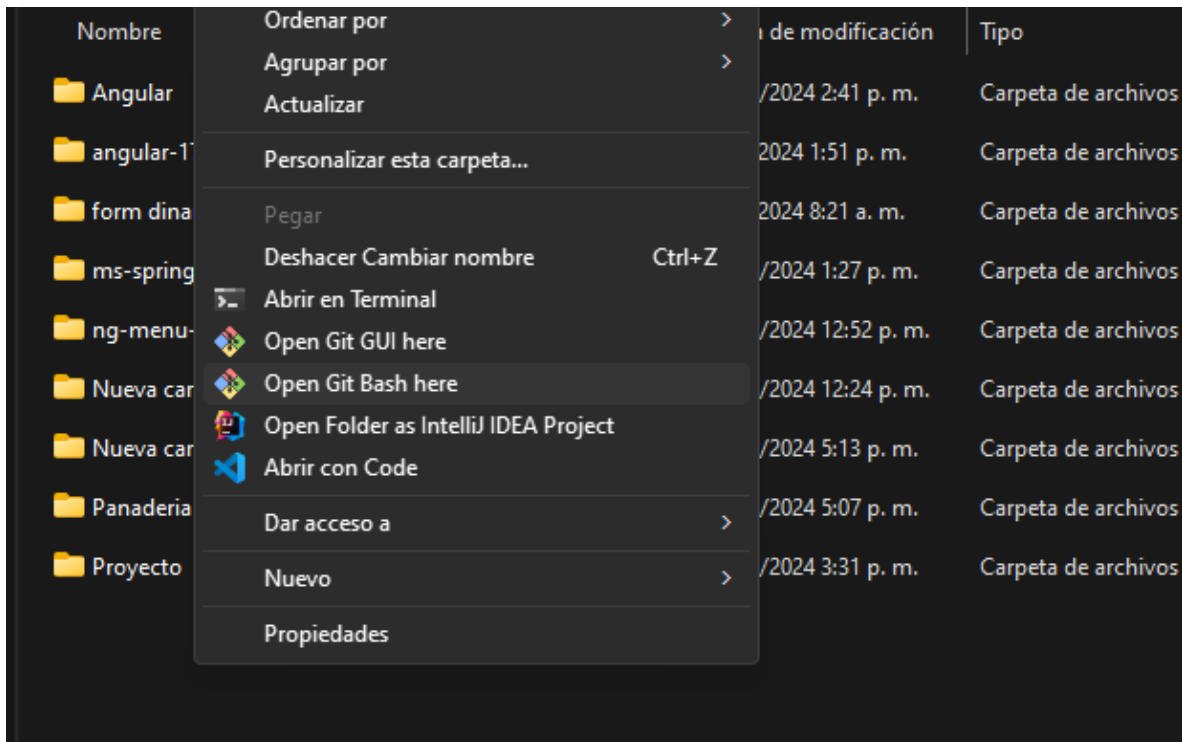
Nombre
Ordenar por
Agrupar por
Actualizar
Personalizar esta carpeta...
Pegar
Deshacer Cambiar nombre Ctrl+Z
Abrir en Terminal
Open Git GUI here
Open Git Bash here
Open Folder as IntelliJ IDEA Project
Abrir con Code
Dar acceso a
Nuevo
Propiedades

n de modificación
Tipo

| Nombre | de modificación | Tipo |
|---|---|---|
| Angular | /2024 2:41 p. m. | Carpeta de archivos |
| angular-1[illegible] | 2024 1:51 p. m. | Carpeta de archivos |
| form dina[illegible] | 2024 8:21 a. m. | Carpeta de archivos |
| ms-spring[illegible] | /2024 1:27 p. m. | Carpeta de archivos |
| ng-menu-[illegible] | /2024 12:52 p. m. | Carpeta de archivos |
| Nueva car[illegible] | /2024 12:24 p. m. | Carpeta de archivos |
| Nueva car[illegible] | /2024 5:13 p. m. | Carpeta de archivos |
| Panaderia | /2024 5:07 p. m. | Carpeta de archivos |
| Proyecto | /2024 3:31 p. m. | Carpeta de archivos |